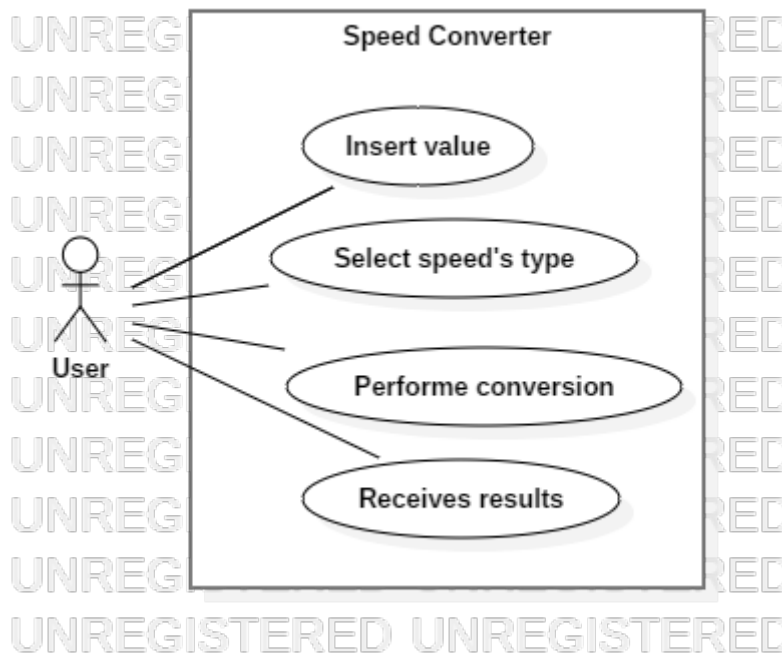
Speed Converter

Insert value

Select speed's type

Performe conversion

Receives results

User

UNREG RED
UNREG RED
UNREG RED
UNREG RED
UNREG RED
UNREG RED
UNREG RED
UNREG RED
UNREG RED
UNREG RED
UNREGISTERED UNREGISTERED